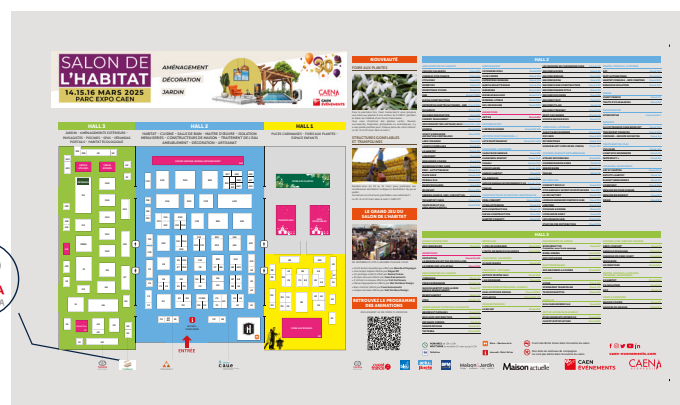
SALON DE L'HABITAT
14.15.16 MARS 2025
PARC EXPO CAEN

AMÉNAGEMENT
DÉCORATION
JARDIN

CAEN Événements

HALL 3
JARDIN · AMÉNAGEMENT EXTÉRIEUR · PAYSAGISTE · PISCINES · SPAS · VÉRANDAS · PORTAILS · HABITAT ÉCOLOGIQUE

HALL 2
HABITAT · CUISINE · SALLE DE BAIN · MAÎTRE D'OEUVRE · ISOLATION · MENUISERIES · CONSTRUCTEURS DE MAISON · TRAITEMENT DE L'EAU · AMEUBLEMENT · DÉCORATION · ARTISANAT

HALL 1
PLACE GOURMANDE · FOIRE AUX PLANTES · ESPACE ENFANTS

ENTRÉE

NOUVEAUTÉ
FOIRE AUX PLANTES

STRUCTURES GONFLABLES ET TRAMPOLINES

LE GRAND JEU DU SALON DE L'HABITAT

RETROUVEZ LE PROGRAMME DES ANIMATIONS

HALL 2

HALL 3

HALL 1

CAEN ÉVÉNEMENTS
CAEN
www.caenevents.com
Maison actuelle
Maison Jardin